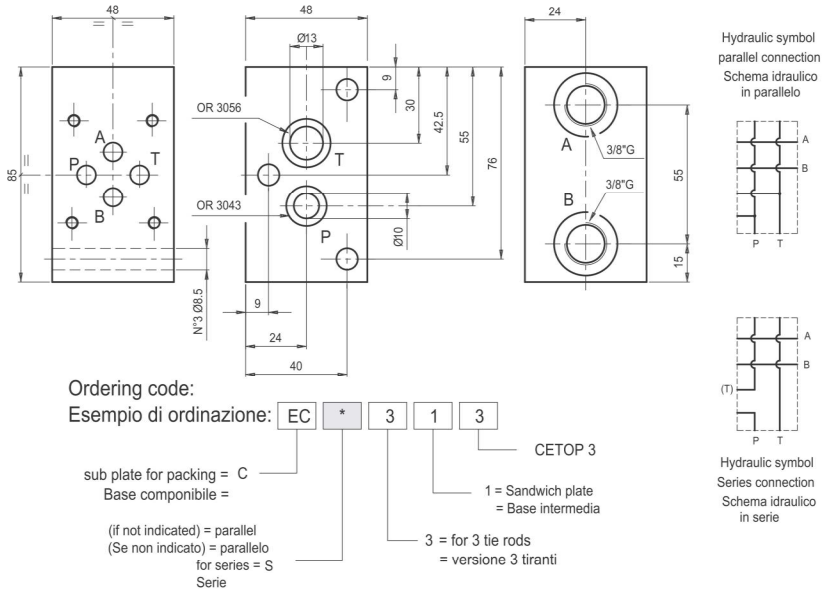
48

85

A
P
T
B

48

Ø13

OR 3056

T

OR 3043

P

9
30
42.5
55
76
Ø10

9
24
40

N°3 Ø8.5

24

A
3/8"G
B
3/8"G

55
15

Hydraulic symbol
parallel connection
Schema idraulico
in parallelo

A
B
P T

A
B
(T)
P T

Hydraulic symbol
Series connection
Schema idraulico
in serie

Ordering code:
Esempio di ordinazione: EC * 3 1 3

CETOP 3

sub plate for packing = C
Base componibile =

1 = Sandwich plate
= Base intermedia

(if not indicated) = parallel
(Se non indicato) = parallelo
for series = S
Serie

3 = for 3 tie rods
= versione 3 tiranti